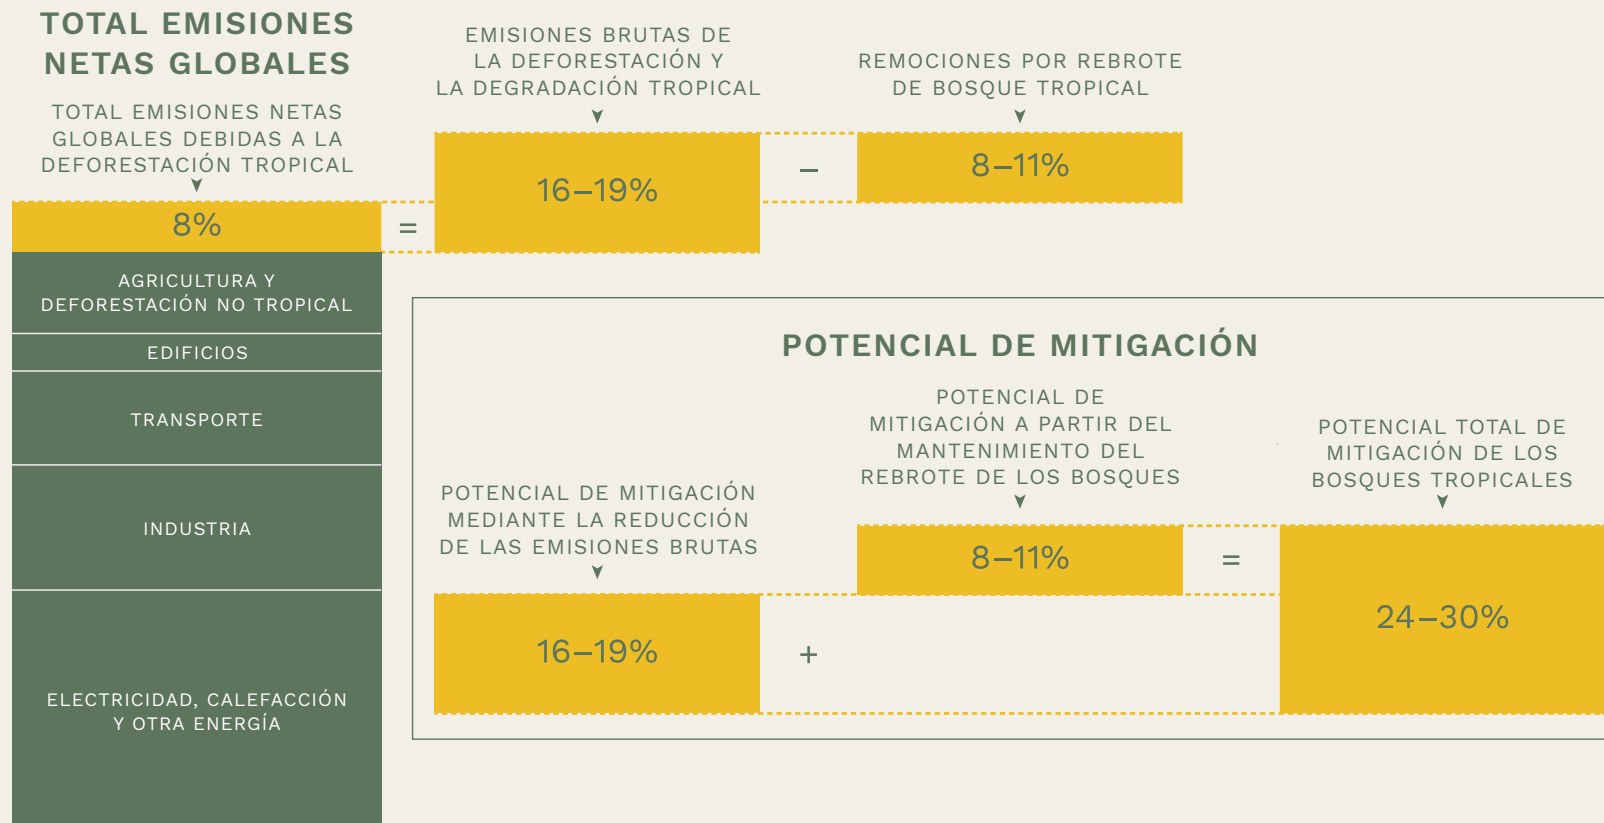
TOTAL EMISIONES NETAS GLOBALES

TOTAL EMISIONES NETAS GLOBALES DEBIDAS A LA DEFORESTACIÓN TROPICAL

8%

=

EMISIONES BRUTAS DE LA DEFORESTACIÓN Y LA DEGRADACIÓN TROPICAL

16–19%

–

REMOCIONES POR REBROTE DE BOSQUE TROPICAL

8–11%

AGRICULTURA Y DEFORESTACIÓN NO TROPICAL

EDIFICIOS

TRANSPORTE

INDUSTRIA

ELECTRICIDAD, CALEFACCIÓN Y OTRA ENERGÍA

POTENCIAL DE MITIGACIÓN

POTENCIAL DE MITIGACIÓN MEDIANTE LA REDUCCIÓN DE LAS EMISIONES BRUTAS

16–19%

+

POTENCIAL DE MITIGACIÓN A PARTIR DEL MANTENIMIENTO DEL REBROTE DE LOS BOSQUES

8–11%

=

POTENCIAL TOTAL DE MITIGACIÓN DE LOS BOSQUES TROPICALES

24–30%